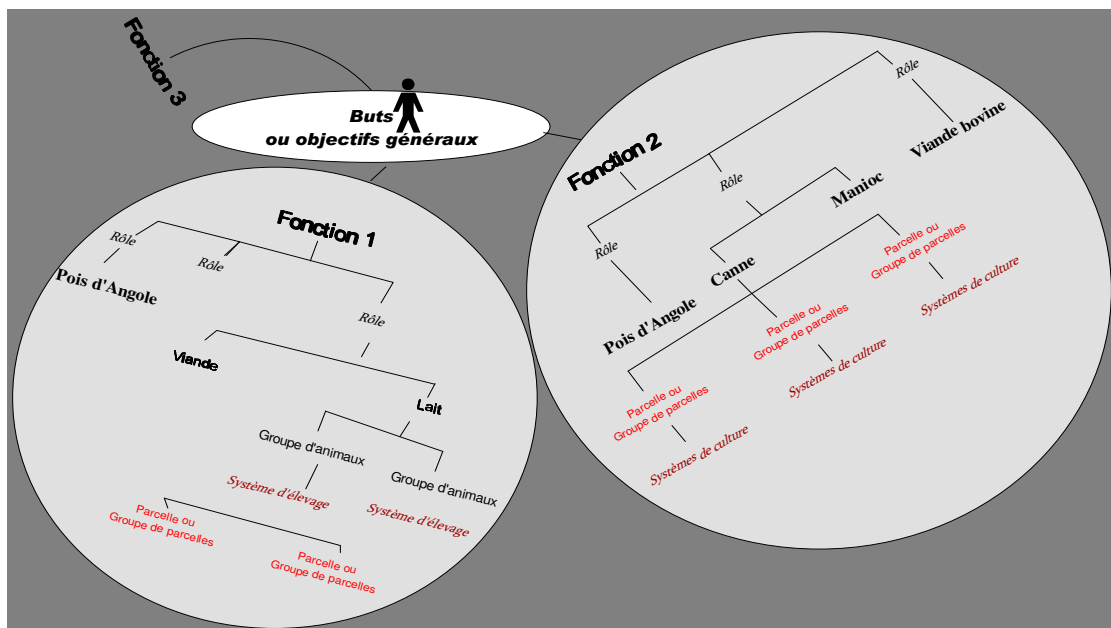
Fonction 3

Buts
ou objectifs généraux

Fonction 1

Rôle
Pois d'Angole
Rôle
Rôle
Viande
Lait
Groupe d'animaux
Système d'élevage
Groupe d'animaux
Système d'élevage
Parcelle ou
Groupe de parcelles
Parcelle ou
Groupe de parcelles

Fonction 2

Rôle
Viande bovine
Rôle
Manioc
Rôle
Canne
Parcelle ou
Groupe de parcelles
Systèmes de culture
Pois d'Angole
Parcelle ou
Groupe de parcelles
Systèmes de culture
Parcelle ou
Groupe de parcelles
Systèmes de culture